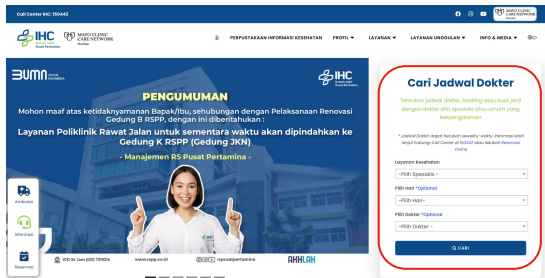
Call Center IHC: 150442

IHC RUMAH SAKIT Pusat Pertamina

MAYO CLINIC CARE NETWORK Member

PERPUSTAKAAN INFORMASI KESEHATAN PROFIL ▾ LAYANAN ▾ LAYANAN UNGGULAN ▾ INFO & MEDIA ▾

BUMN UNTUK INDONESIA

IHC

PENGUMUMAN

Mohon maaf atas ketidaknyamanan Bapak/Ibu, sehubungan dengan Pelaksanaan Renovasi Gedung B RSPP, dengan ini diberitahukan :

Layanan Poliklinik Rawat Jalan untuk sementara waktu akan dipindahkan ke Gedung K RSPP (Gedung JKN)

- Manajemen RS Pusat Pertamina -

Ambulan

Informasi

Reservasi

IGD 24 Jam (021) 7219214 www.rspp.co.id rspusatpertamina AKHLAK

Cari Jadwal Dokter

Temukan jadwal dokter, booking atau buat janji dengan dokter ahli, spesialis atau umum yang berpengalaman

* Jadwal Dokter dapat berubah sewaktu-waktu, Informasi lebih lanjut hubungi Call Center di 150442 atau lakukan Reservasi Online

Layanan Kesehatan

- Pilih Spesialis -

Pilih Hari *Optional

- Pilih Hari -

Pilih Dokter *Optional

- Pilih Dokter -

CARI